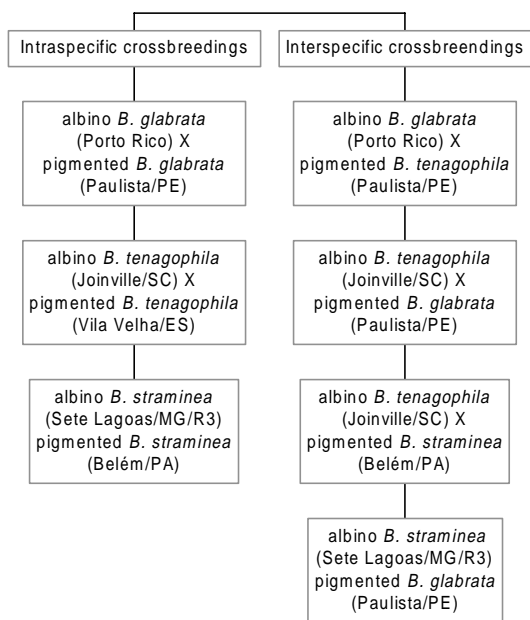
Intraspecific crossbreedings

albino B. glabrata (Porto Rico) X pigmented B. glabrata (Paulista/PE)

albino B. tenagophila (Joinville/SC) X pigmented B. tenagophila (Vila Velha/ES)

albino B. straminea (Sete Lagoas/MG/R3) pigmented B. straminea (Belém/PA)

Interspecific crossbreendings

albino B. glabrata (Porto Rico) X pigmented B. tenagophila (Paulista/PE)

albino B. tenagophila (Joinville/SC) X pigmented B. glabrata (Paulista/PE)

albino B. tenagophila (Joinville/SC) X pigmented B. straminea (Belém/PA)

albino B. straminea (Sete Lagoas/MG/R3) pigmented B. glabrata (Paulista/PE)